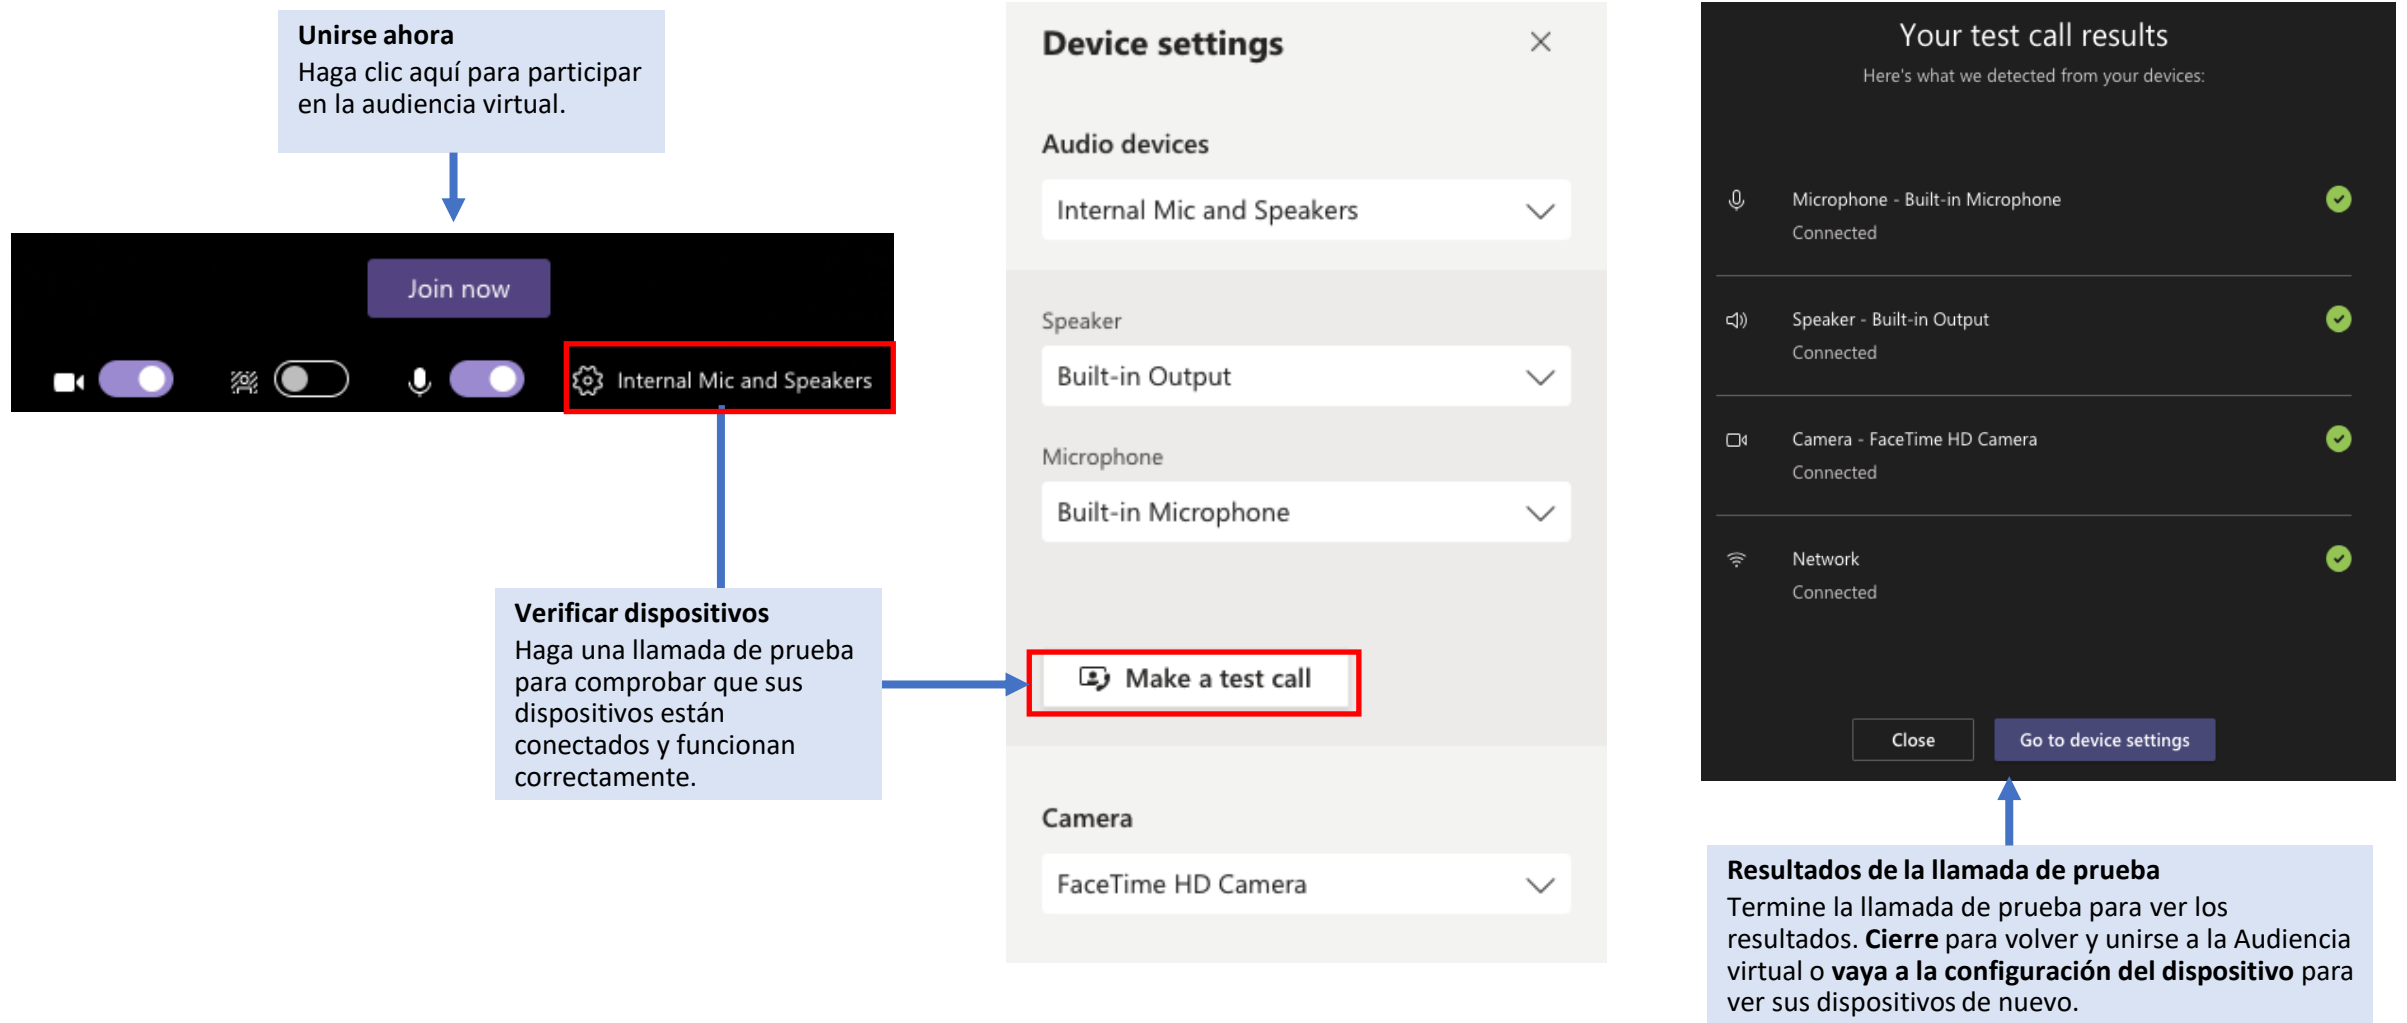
Unirse ahora
Haga clic aquí para participar en la audiencia virtual.

Join now

Internal Mic and Speakers

Verificar dispositivos
Haga una llamada de prueba para comprobar que sus dispositivos están conectados y funcionan correctamente.

Device settings

Audio devices

Internal Mic and Speakers

Speaker

Built-in Output

Microphone

Built-in Microphone

Make a test call

Camera

FaceTime HD Camera

Your test call results
Here's what we detected from your devices:

Microphone - Built-in Microphone
Connected

Speaker - Built-in Output
Connected

Camera - FaceTime HD Camera
Connected

Network
Connected

Close
Go to device settings

Resultados de la llamada de prueba
Termine la llamada de prueba para ver los resultados. **Cierre** para volver y unirse a la Audiencia virtual o **vaya a la configuración del dispositivo** para ver sus dispositivos de nuevo.